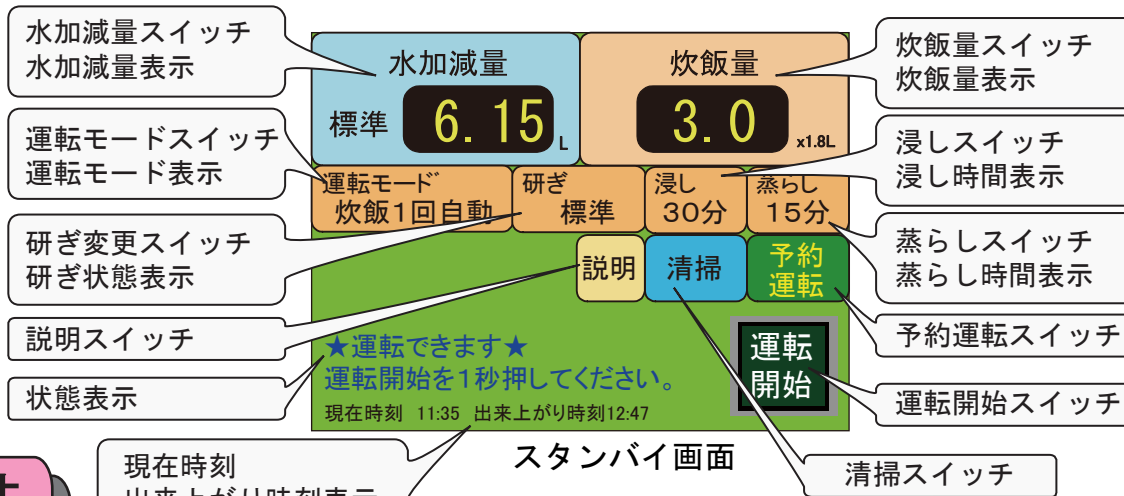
水加減量スイッチ
水加減量表示

水加減量

標準 6.15 L

炊飯量

3.0 x1.8L

炊飯量スイッチ
炊飯量表示

運転モードスイッチ
運転モード表示

運転モード
炊飯1回自動

研ぎ
標準

浸し
30分

蒸らし
15分

浸しスイッチ
浸し時間表示

研ぎ変更スイッチ
研ぎ状態表示

説明

清掃

予約
運転

蒸らしスイッチ
蒸らし時間表示

説明スイッチ

予約運転スイッチ

★運転できます★
運転開始を1秒押してください。

運転
開始

状態表示

運転開始スイッチ

現在時刻 11:35 出来上がり時刻12:47

現在時刻
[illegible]

スタンバイ画面

清掃スイッチ